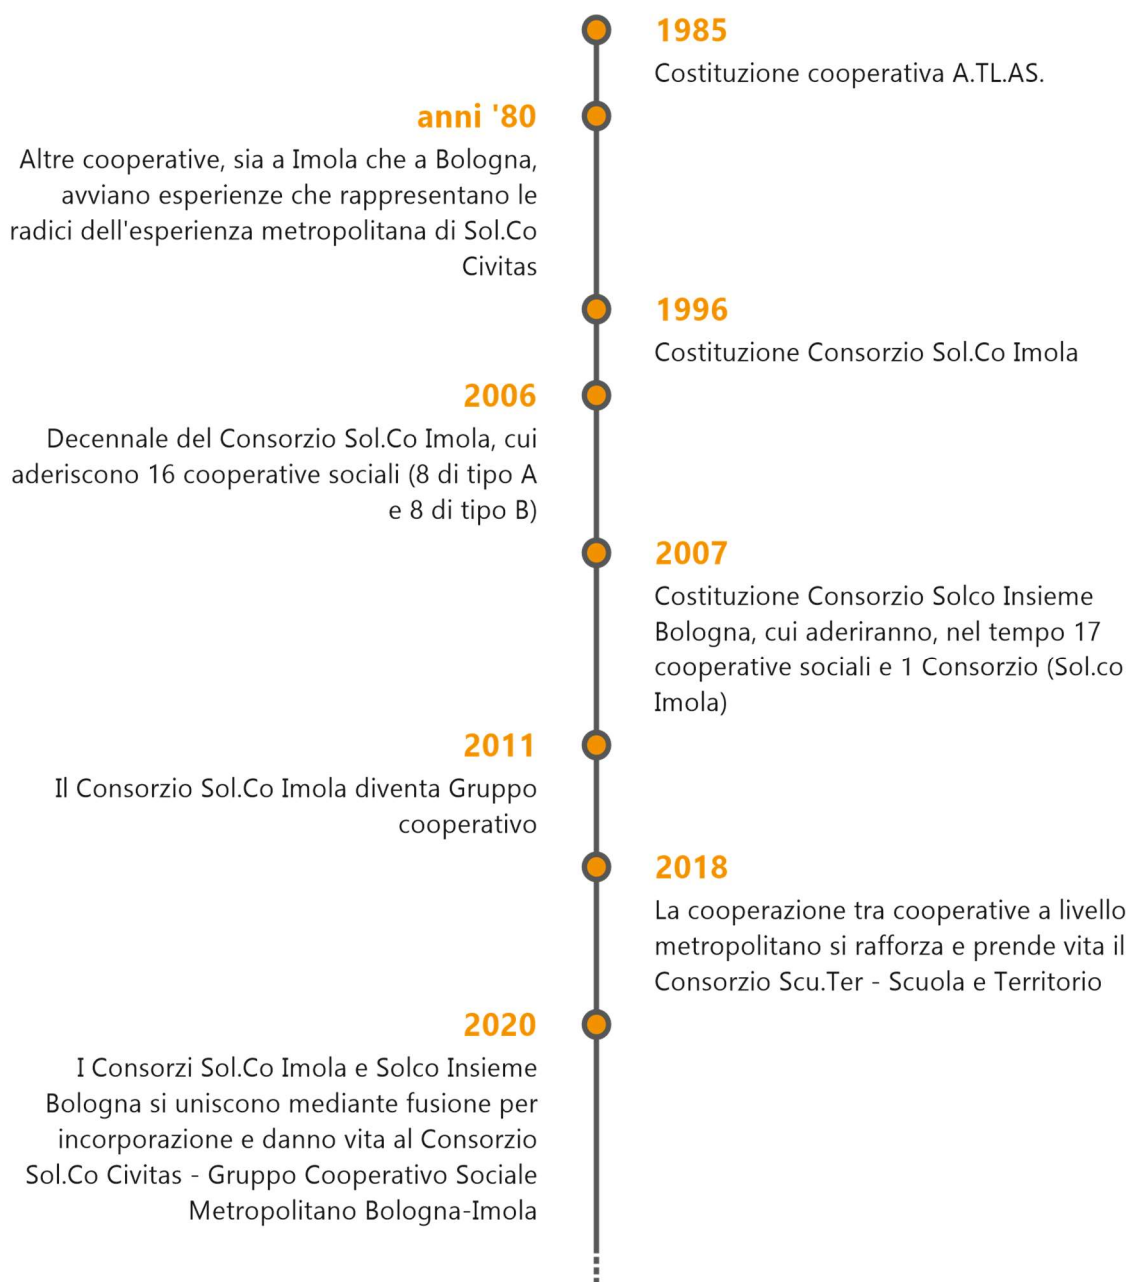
1985
Costituzione cooperativa A.TL.AS.

anni '80
Altre cooperative, sia a Imola che a Bologna, avviano esperienze che rappresentano le radici dell'esperienza metropolitana di Sol.Co Civitas

1996
Costituzione Consorzio Sol.Co Imola

2006
Decennale del Consorzio Sol.Co Imola, cui aderiscono 16 cooperative sociali (8 di tipo A e 8 di tipo B)

2007
Costituzione Consorzio Solco Insieme Bologna, cui aderiranno, nel tempo 17 cooperative sociali e 1 Consorzio (Sol.co Imola)

2011
Il Consorzio Sol.Co Imola diventa Gruppo cooperativo

2018
La cooperazione tra cooperative a livello metropolitano si rafforza e prende vita il Consorzio Scu.Ter - Scuola e Territorio

2020
I Consorzi Sol.Co Imola e Solco Insieme Bologna si uniscono mediante fusione per incorporazione e danno vita al Consorzio Sol.Co Civitas - Gruppo Cooperativo Sociale Metropolitano Bologna-Imola